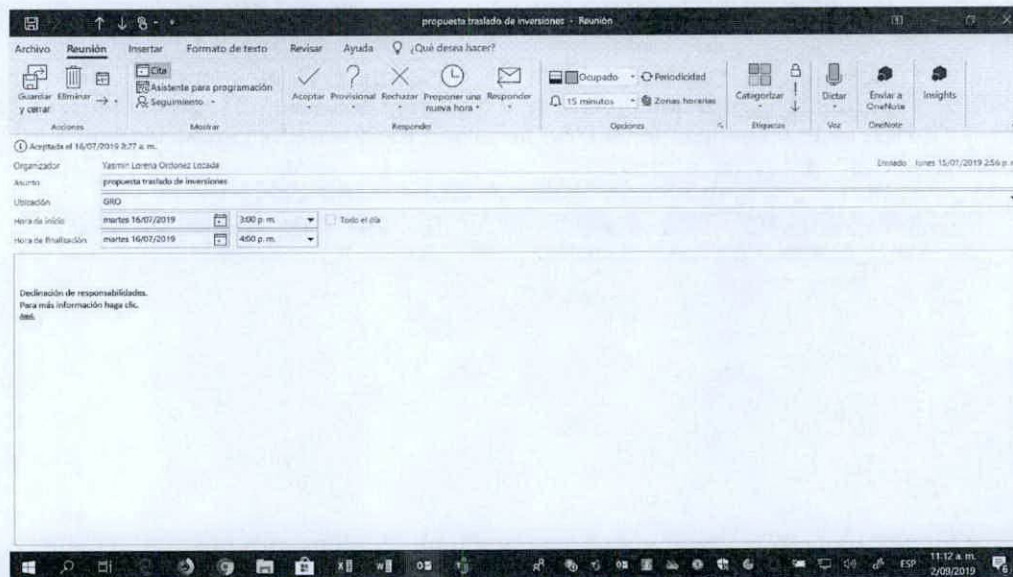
propuesta traslado de inversiones - Reunión

Archivo Reunión Insertar Formato de texto Revisar Ayuda ¿Qué desea hacer?

Guardar y cerrar Eliminar
Acciones

Cita
Asistente para programación
Seguimiento
Mostrar

Aceptar Provisional Rechazar Proponer una nueva hora Responder
Responder

Ocupado Periodicidad
15 minutos Zonas horarias
Opciones

Categorizar
Etiquetas

Dictar
Voz

Enviar a OneNote
OneNote

Insights

Aceptada el 16/07/2019 3:77 a. m.

Organizador Yasmin Lorena Ordonez Lozada
Enviado lunes 15/07/2019 2:56 p.
Asunto propuesta traslado de inversiones
Ubicación GRO
Hora de inicio martes 16/07/2019 3:00 p. m. Todo el día
Hora de finalización martes 16/07/2019 4:00 p. m.

Declinación de responsabilidades.
Para más información haga clic.
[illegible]

ESP 11:12 a. m. 2/09/2019